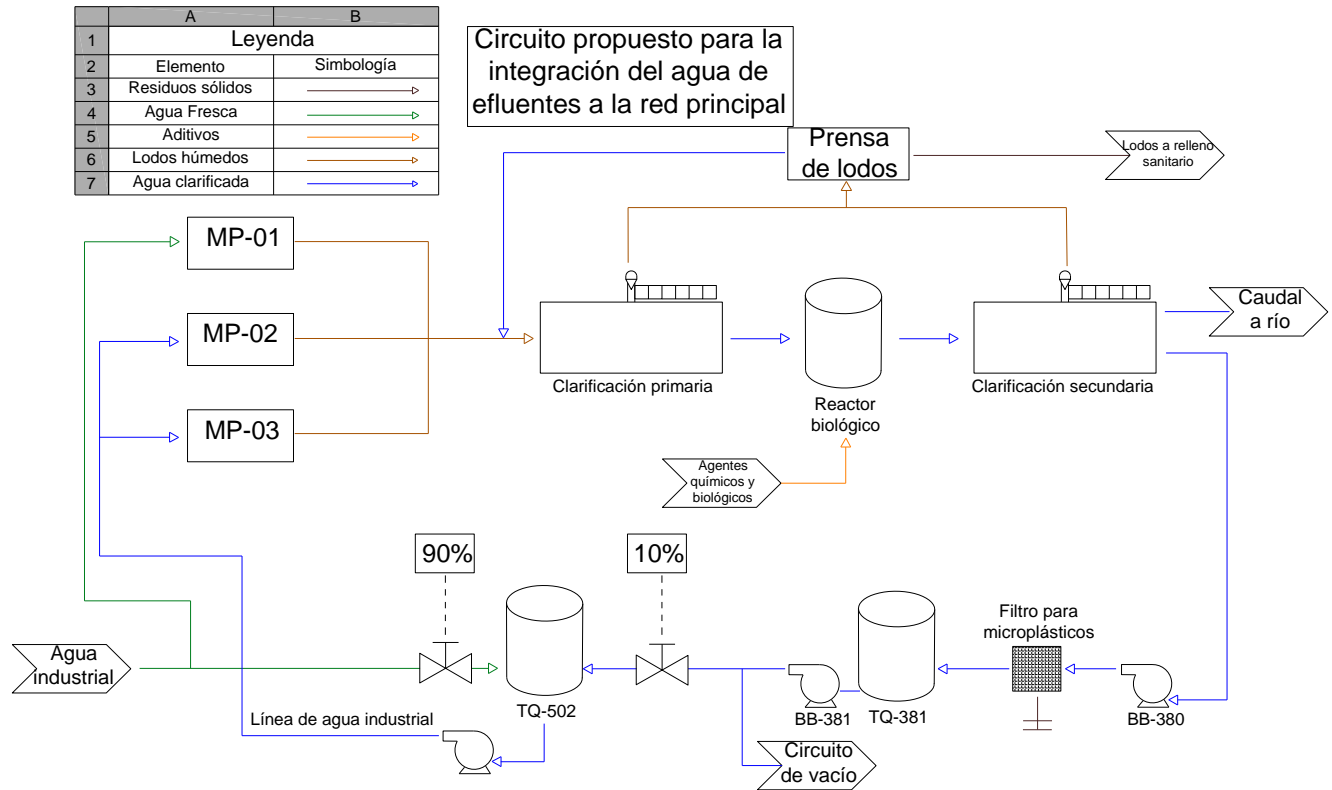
| | A | B |
|---|---|---|
| 1 | Leyenda | |
| 2 | Elemento | Simbología |
| 3 | Residuos sólidos | |
| 4 | Agua Fresca | |
| 5 | Aditivos | |
| 6 | Lodos húmedos | |
| 7 | Agua clarificada | |

Circuito propuesto para la integración del agua de efluentes a la red principal

Prensa de lodos

Lodos a relleno sanitario

MP-01

MP-02

MP-03

Clarificación primaria

Reactor biológico

Clarificación secundaria

Caudal a río

Agentes químicos y biológicos

90%

10%

Agua industrial

Línea de agua industrial

TQ-502

Circuito de vacío

BB-381

TQ-381

Filtro para microplásticos

BB-380